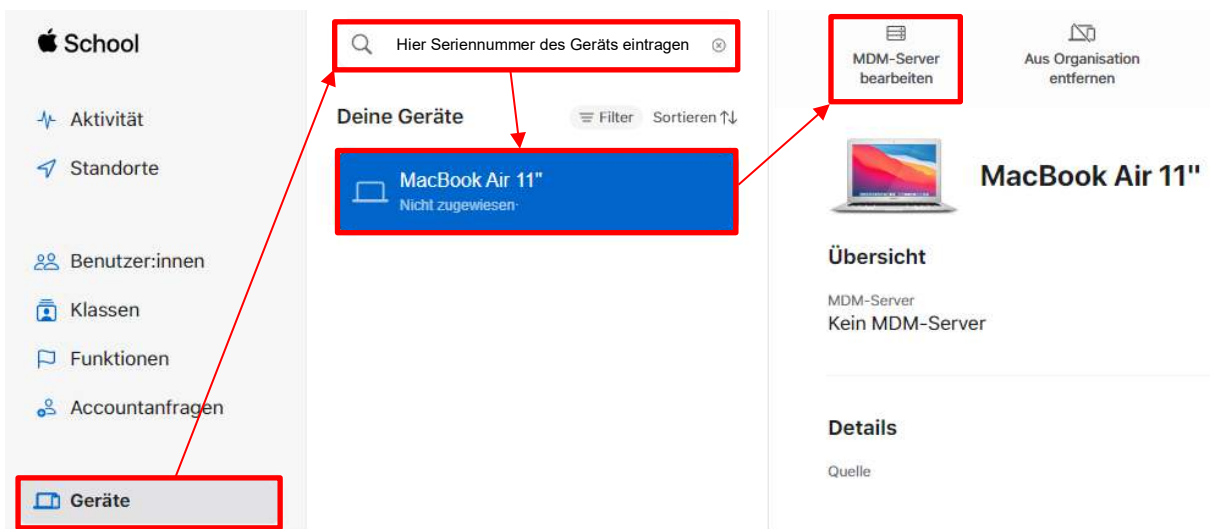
School

Aktivität

Standorte

Benutzer:innen

Klassen

Funktionen

Accountanfragen

Geräte

Hier Seriennummer des Geräts eintragen

Deine Geräte

Filter

Sortieren

MacBook Air 11"
Nicht zugewiesen·

MDM-Server bearbeiten

Aus Organisation entfernen

MacBook Air 11"

Übersicht

MDM-Server
Kein MDM-Server

Details

Quelle